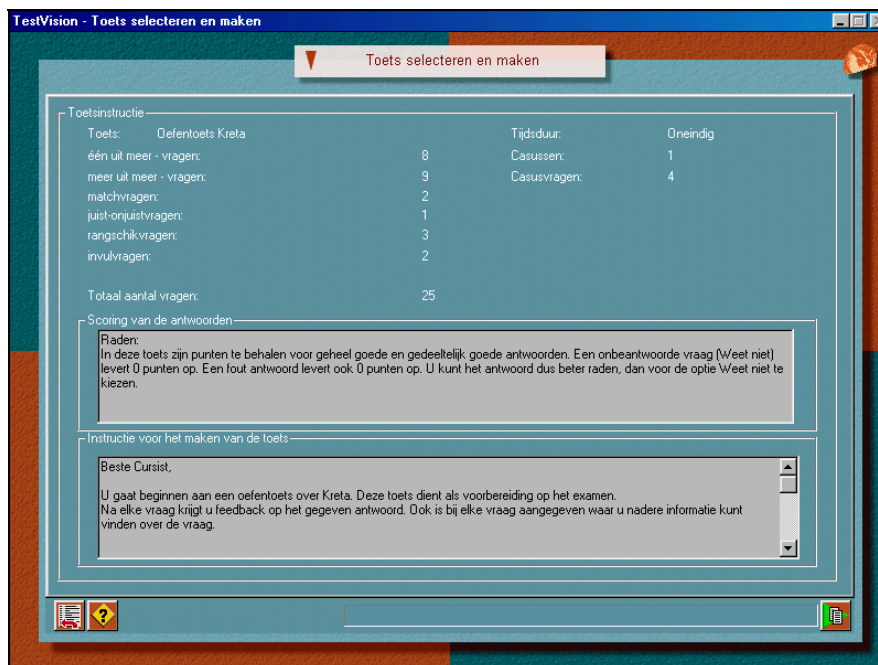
TestVision - Toets selecteren en maken

Toets selecteren en maken

Toetsinstructie

| | | | |
|---|---|---|---|
| Toets: Oefentoets Kreta | | Tijdsduur: | Oneindig |
| één uit meer - vragen: | 8 | Casussen: | 1 |
| meer uit meer - vragen: | 9 | Casusvragen: | 4 |
| matchvragen: | 2 | | |
| juist-onjuistvragen: | 1 | | |
| rangschikvragen: | 3 | | |
| invulvragen: | 2 | | |
| Totaal aantal vragen: | 25 | | |

Scoring van de antwoorden

Raden:
In deze toets zijn punten te behalen voor geheel goede en gedeeltelijk goede antwoorden. Een onbeantwoorde vraag (Weet niet) levert 0 punten op. Een fout antwoord levert ook 0 punten op. U kunt het antwoord dus beter raden, dan voor de optie Weet niet te kiezen.

Instructie voor het maken van de toets

Beste Cursist,

U gaat beginnen aan een oefentoets over Kreta. Deze toets dient als voorbereiding op het examen.
Na elke vraag krijgt u feedback op het gegeven antwoord. Ook is bij elke vraag aangegeven waar u nadere informatie kunt vinden over de vraag.